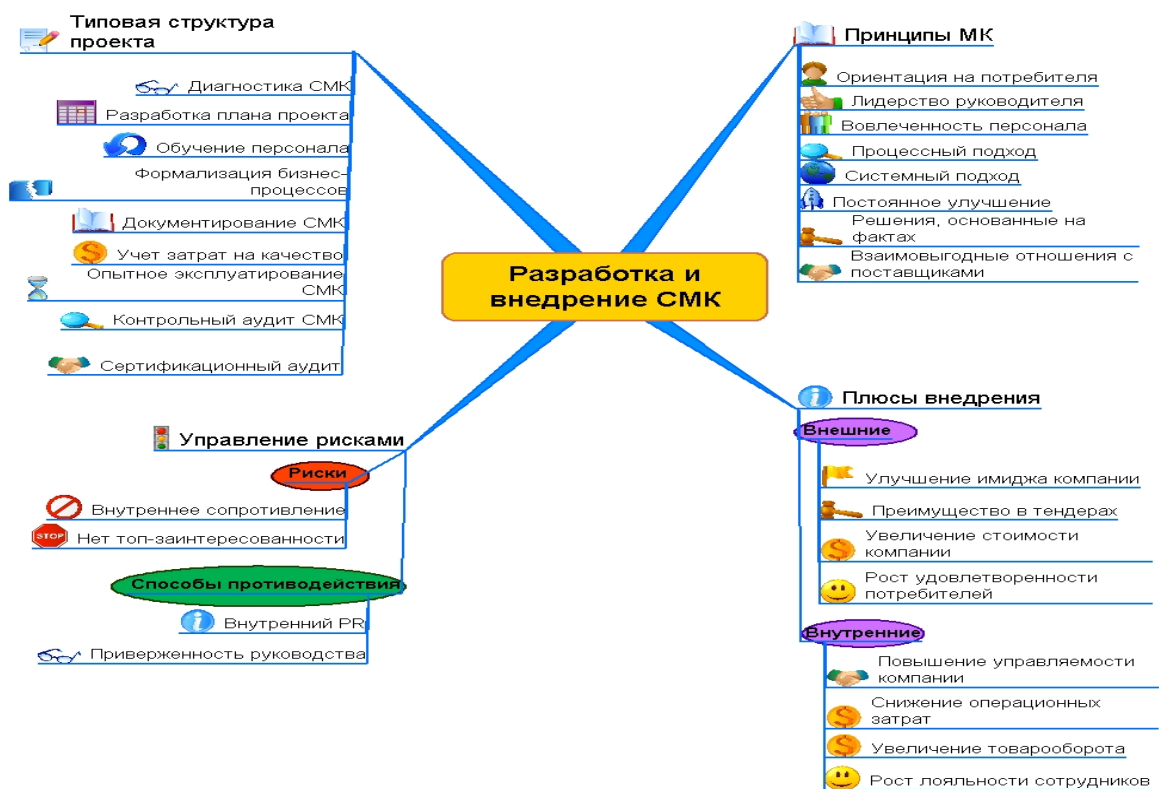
Типовая структура проекта

Диагностика СМК
Разработка плана проекта
Обучение персонала
Формализация бизнес-процессов
Документирование СМК
Учет затрат на качество
Опытное эксплуатирование СМК
Контрольный аудит СМК
Сертификационный аудит

Принципы МК

Ориентация на потребителя
Лидерство руководителя
Вовлеченность персонала
Процессный подход
Системный подход
Постоянное улучшение
Решения, основанные на фактах
Взаимовыгодные отношения с поставщиками

Разработка и внедрение СМК

Управление рисками

Риски
Внутреннее сопротивление
STOP Нет топ-заинтересованности

Способы противодействия
Внутренний PR
Приверженность руководства

Плюсы внедрения

Внешние
Улучшение имиджа компании
Преимущество в тендерах
Увеличение стоимости компании
Рост удовлетворенности потребителей

Внутренние
Повышение управляемости компании
Снижение операционных затрат
Увеличение товарооборота
Рост лояльности сотрудников